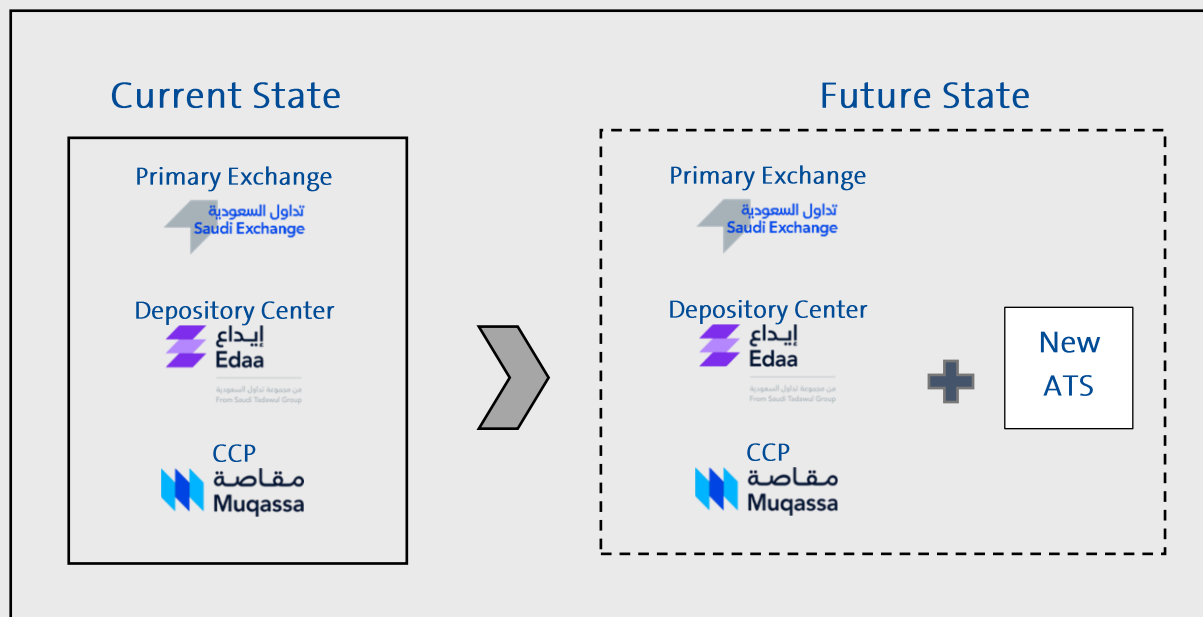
Current State

Primary Exchange
تداول السعودية
Saudi Exchange

Depository Center
إيداع
Edaa
من مجموعة تداول السعودية
From Saudi Tadawul Group

CCP
مقاصة
Muqassa

Future State

Primary Exchange
تداول السعودية
Saudi Exchange

Depository Center
إيداع
Edaa
من مجموعة تداول السعودية
From Saudi Tadawul Group

CCP
مقاصة
Muqassa

New ATS